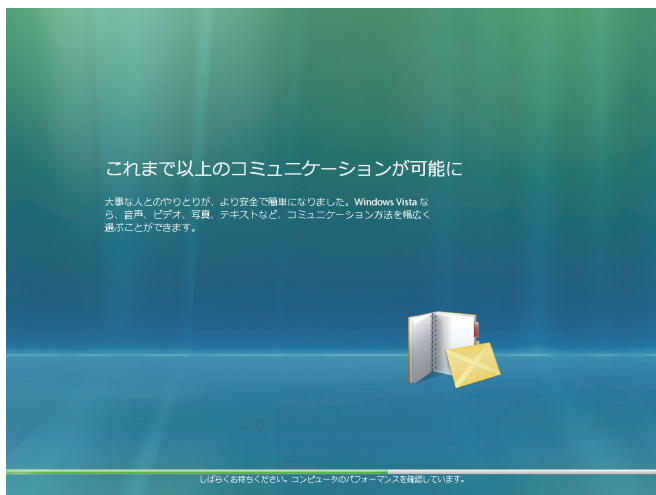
これまで以上のコミュニケーションが可能に

大事な人とのやりとりが、より安全で簡単になりました。Windows Vista なら、音声、ビデオ、写真、テキストなど、コミュニケーション方法を幅広く選ぶことができます。

しばらくお待ちください。コンピュータのパフォーマンスを確認しています。